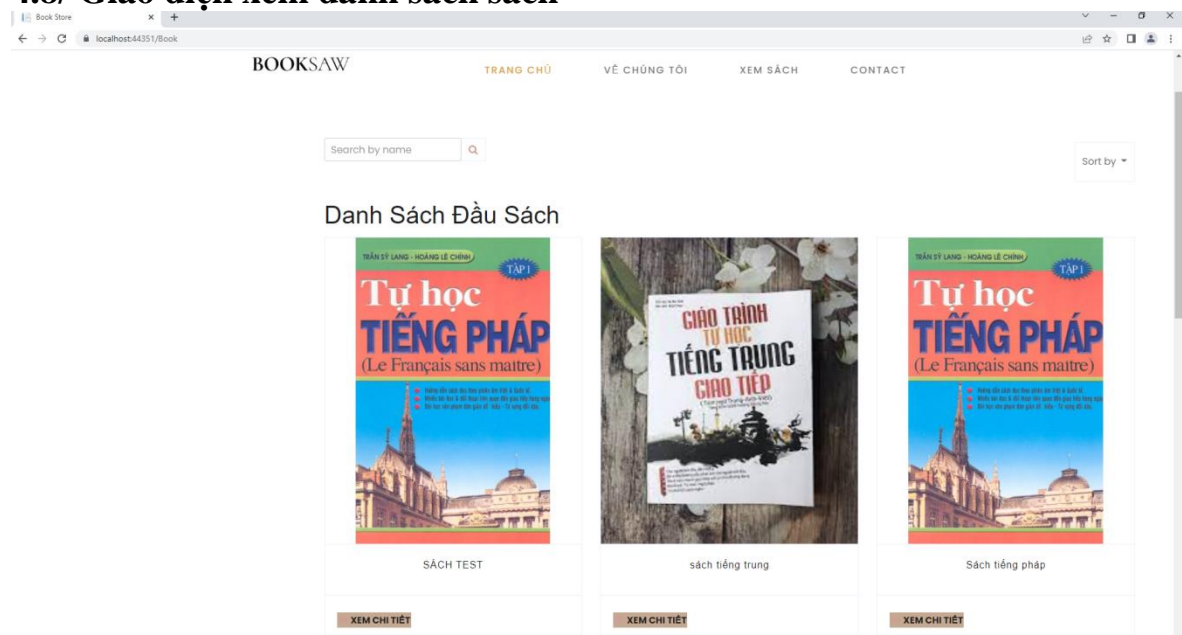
4.8/ Giao diện xem danh sách sách

Book Store

localhost:44351/Book

BOOKSAW

TRANG CHỦ VỀ CHÚNG TÔI XEM SÁCH CONTACT

Search by name

Sort by

Danh Sách Đầu Sách

TRẦN SỸ LANG - HOÀNG LÊ CHÍNH
TẬP 1
Tự học
TIẾNG PHÁP
(Le Français sans maitre)
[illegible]

GIÁO TRÌNH
TỰ HỌC
TIẾNG TRUNG
GIAO TIẾP
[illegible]

TRẦN SỸ LANG - HOÀNG LÊ CHÍNH
TẬP 1
Tự học
TIẾNG PHÁP
(Le Français sans maitre)
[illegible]

SÁCH TEST

sách tiếng trung

Sách tiếng pháp

XEM CHI TIẾT

XEM CHI TIẾT

XEM CHI TIẾT